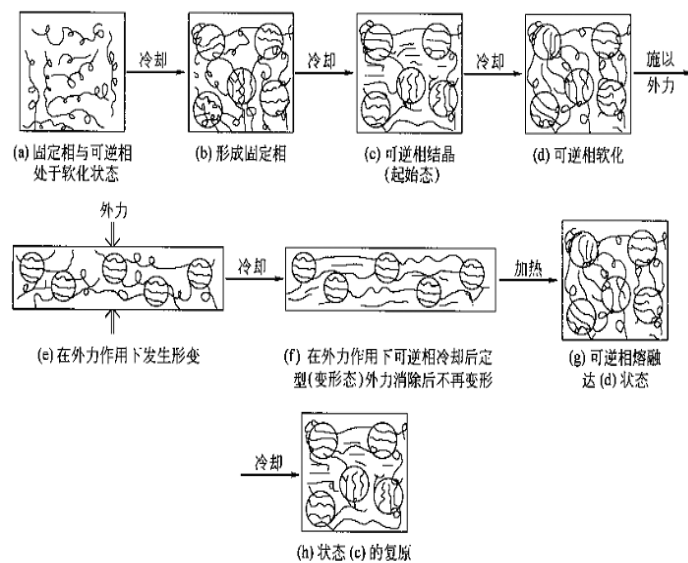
冷却

冷却

冷却

施以外力

(a) 固定相与可逆相处于软化状态

(b) 形成固定相

(c) 可逆相结晶（起始态）

(d) 可逆相软化

外力

冷却

加热

(e) 在外力作用下发生形变

(f) 在外力作用下可逆相冷却后定型(变形态)外力消除后不再变形

(g) 可逆相熔融达 (d) 状态

冷却

(h) 状态 (c) 的复原